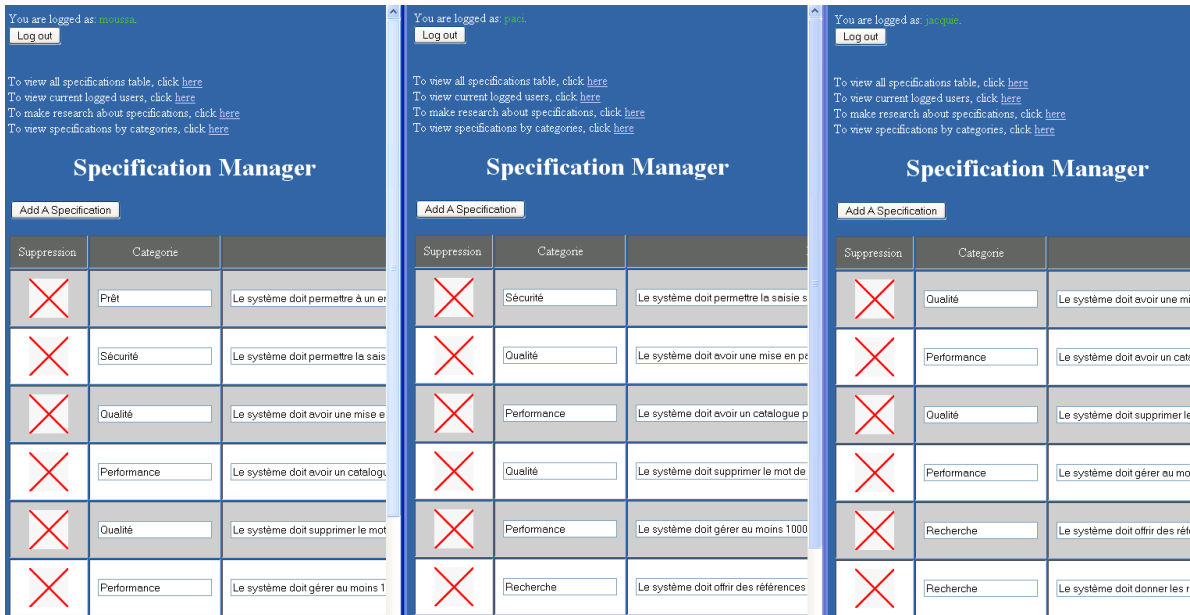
You are logged as: moussa.
Log out

To view all specifications table, click here
To view current logged users, click here
To make research about specifications, click here
To view specifications by categories, click here

Specification Manager

Add A Specification

| Suppression | Categorie | |
|---|---|---|
| | Prêt | Le système doit permettre à un er |
| | Sécurité | Le système doit permettre la sais |
| | Qualité | Le système doit avoir une mise e |
| | Performance | Le système doit avoir un catalogu |
| | Qualité | Le système doit supprimer le mot |
| | Performance | Le système doit gérer au moins 1 |

You are logged as: paci.
Log out

To view all specifications table, click here
To view current logged users, click here
To make research about specifications, click here
To view specifications by categories, click here

Specification Manager

Add A Specification

| Suppression | Categorie | |
|---|---|---|
| | Sécurité | Le système doit permettre la saisie s |
| | Qualité | Le système doit avoir une mise en po |
| | Performance | Le système doit avoir un catalogue p |
| | Qualité | Le système doit supprimer le mot de |
| | Performance | Le système doit gérer au moins 1000 |
| | Recherche | Le système doit offrir des références |

You are logged as: jacquie.
Log out

To view all specifications table, click here
To view current logged users, click here
To make research about specifications, click here
To view specifications by categories, click here

Specification Manager

Add A Specification

| Suppression | Categorie | |
|---|---|---|
| | Qualité | Le système doit avoir une mi |
| | Performance | Le système doit avoir un cata |
| | Qualité | Le système doit supprimer le |
| | Performance | Le système doit gérer au mo |
| | Recherche | Le système doit offrir des réfé |
| | Recherche | Le système doit donner les r |